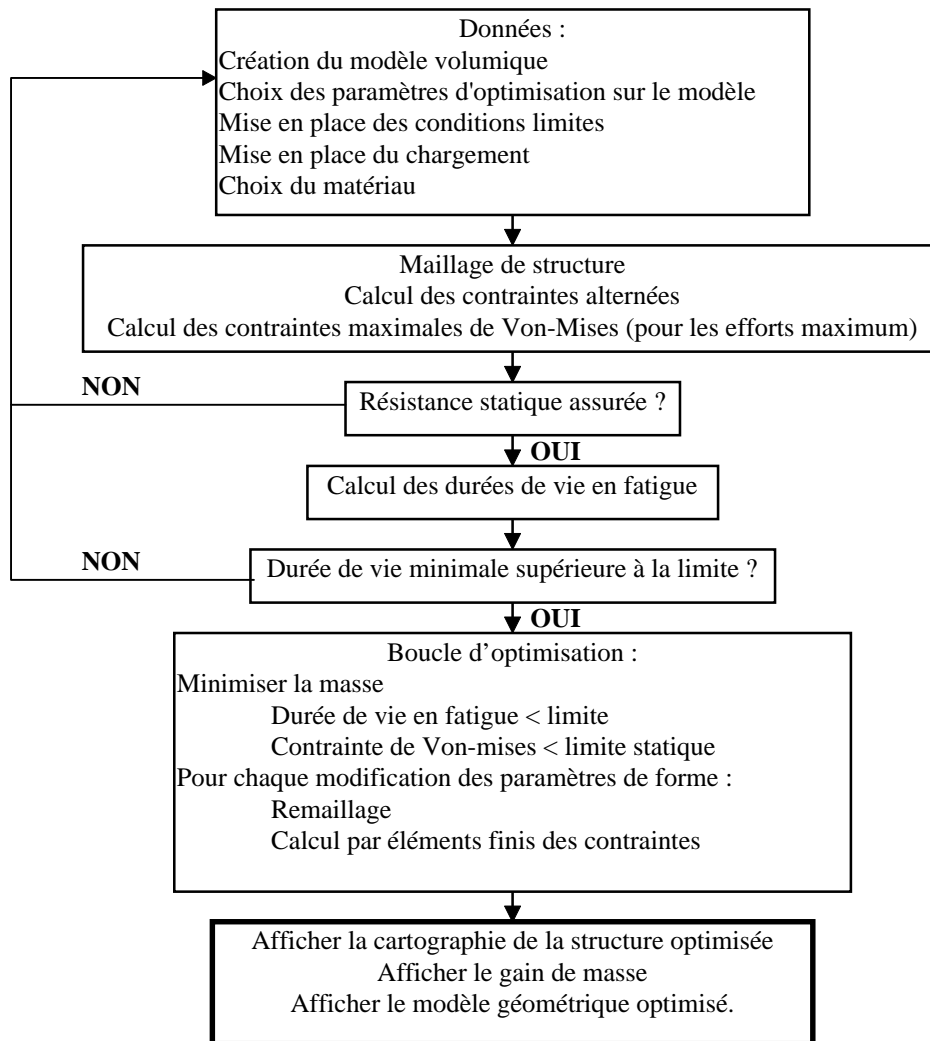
Données :
Création du modèle volumique
Choix des paramètres d'optimisation sur le modèle
Mise en place des conditions limites
Mise en place du chargement
Choix du matériau

Maillage de structure
Calcul des contraintes alternées
Calcul des contraintes maximales de Von-Mises (pour les efforts maximum)

NON

Résistance statique assurée ?

OUI

Calcul des durées de vie en fatigue

NON

Durée de vie minimale supérieure à la limite ?

OUI

Boucle d'optimisation :
Minimiser la masse
Durée de vie en fatigue < limite
Contrainte de Von-mises < limite statique
Pour chaque modification des paramètres de forme :
Remaillage
Calcul par éléments finis des contraintes

Afficher la cartographie de la structure optimisée
Afficher le gain de masse
Afficher le modèle géométrique optimisé.